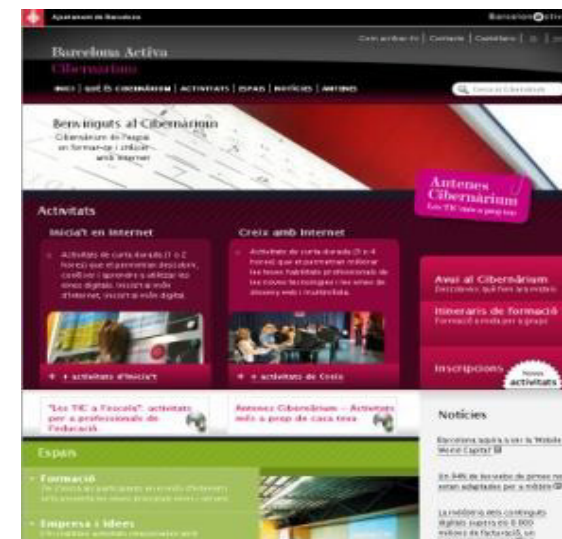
Ajuntament de Barcelona

Barcelona Activa

Barcelona Activa
Cibernàrium

Com arribar-hi | Contacte | Castellano

INICI | QUÈ ÉS CIBERNÀRIUM | ACTIVITATS | ESPAIS | NOTÍCIES | ANTENES

Cerca a Cibernàrium

Benvinguts al Cibernàrium
Cibernàrium és l'espai en formar-se i utilitzar amb Internet

Antenes Cibernàrium
Les TIC més a prop teu

Activitats

Inicia't en Internet

Activitats de curta durada (1 o 2 hores) que et permetran descobrir, conèixer i aprendre a utilitzar les eines digitals. Inicia't en món d'Internet. Inicia't en món digital.

+ activitats d'Inicia't

Creix amb Internet

Activitats de curta durada (3 o 4 hores) que et permetran millorar les teves habilitats professionals de les noves tecnologies i les eines de disseny web i multimèdia.

+ activitats de Creix

Avui al Cibernàrium
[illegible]

Itineraris de formació
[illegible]

Inscripcions

Noves activitats

"Les TIC a l'escola": activitats per a professionals de l'educació

Antenes Cibernàrium — Activitats més a prop de casa teva

Notícies

Barcelona aspira a ser la 'Mobile World Capital'

Un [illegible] de les webs de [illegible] estan adaptades per a mòbils

La meitat dels continguts digitals supera els 6 000 milions de facturació, un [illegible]

Espais

Formació
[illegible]

Empresa i Idees
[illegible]